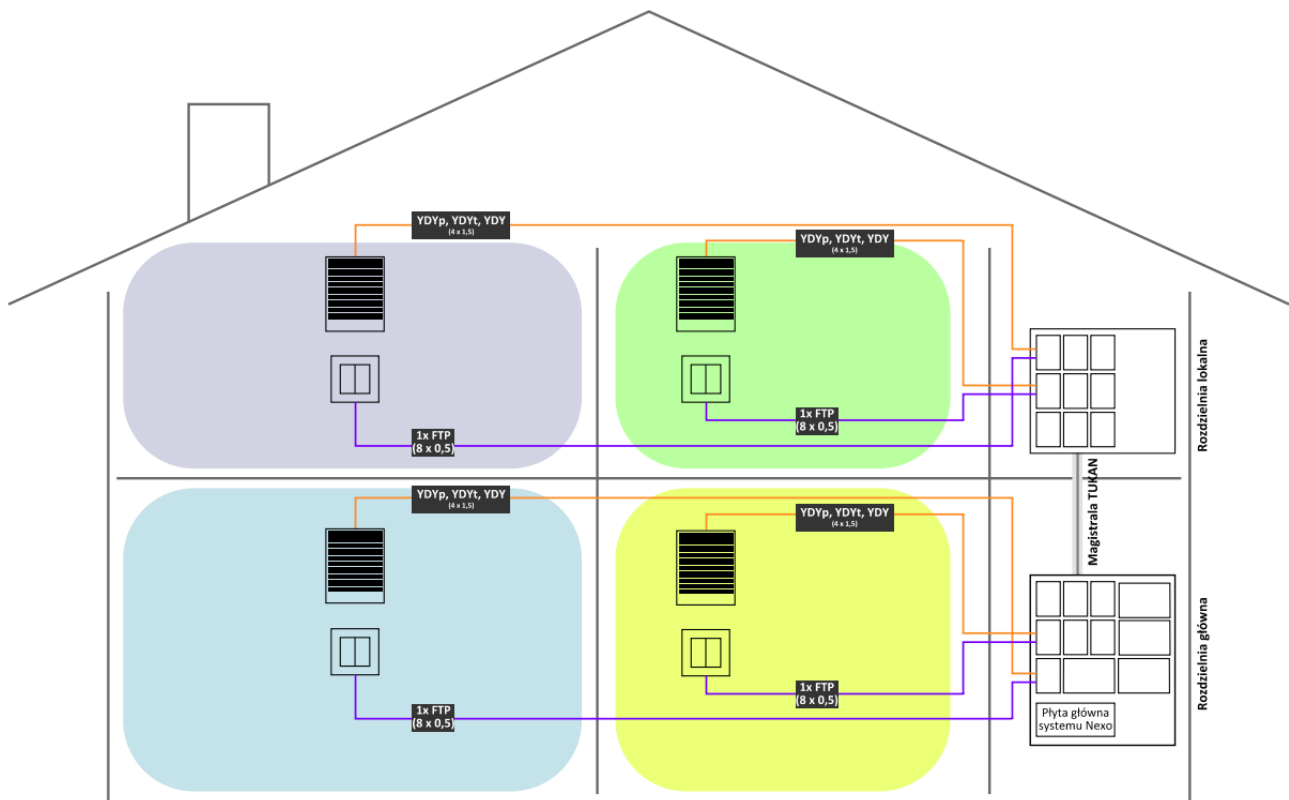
YDYp, YDYt, YDY
(4 x 1,5)

YDYp, YDYt, YDY
(4 x 1,5)

1x FTP
(8 x 0,5)

1x FTP
(8 x 0,5)

Rozdzielnia lokalna

Magistrala TUKAN

YDYp, YDYt, YDY
(4 x 1,5)

YDYp, YDYt, YDY
(4 x 1,5)

1x FTP
(8 x 0,5)

1x FTP
(8 x 0,5)

Płyta główna systemu Nexo

Rozdzielnia główna